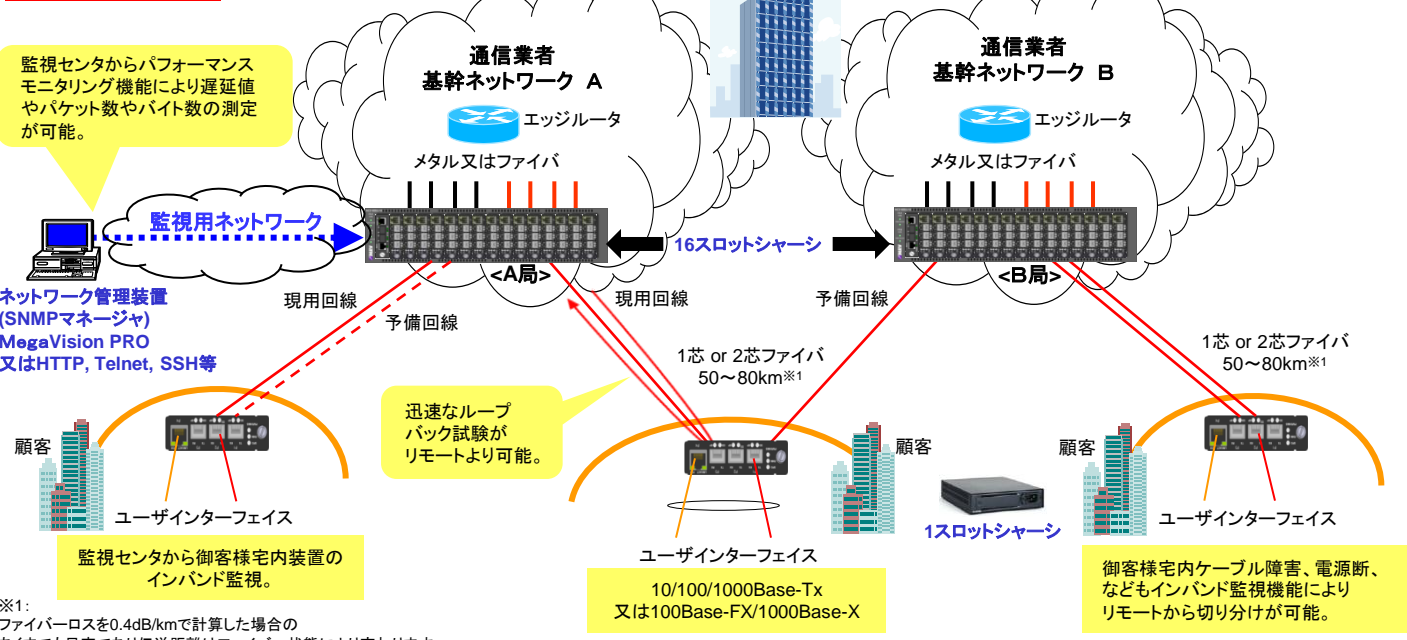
監視センタからパフォーマンスモニタリング機能により遅延値やパケット数やバイト数の測定が可能。

通信業者
基幹ネットワーク A

エッジルータ

メタル又はファイバ

通信業者
基幹ネットワーク B

エッジルータ

メタル又はファイバ

監視用ネットワーク

16スロットシャーシ

<A局>

<B局>

ネットワーク管理装置
(SNMPマネージャ)
MegaVision PRO
又はHTTP, Telnet, SSH等

現用回線

予備回線

現用回線

予備回線

1芯 or 2芯ファイバ
50〜80km※1

1芯 or 2芯ファイバ
50〜80km※1

迅速なループバック試験がリモートより可能。

顧客

ユーザインターフェイス

顧客

ユーザインターフェイス

1スロットシャーシ

顧客

ユーザインターフェイス

監視センタから御客様宅内装置のインバンド監視。

10/100/1000Base-Tx
又は100Base-FX/1000Base-X

御客様宅内ケーブル障害、電源断、などもインバンド監視機能によりリモートから切り分けが可能。

※1:
ファイバーロスを0.4dB/kmで計算した場合の
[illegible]